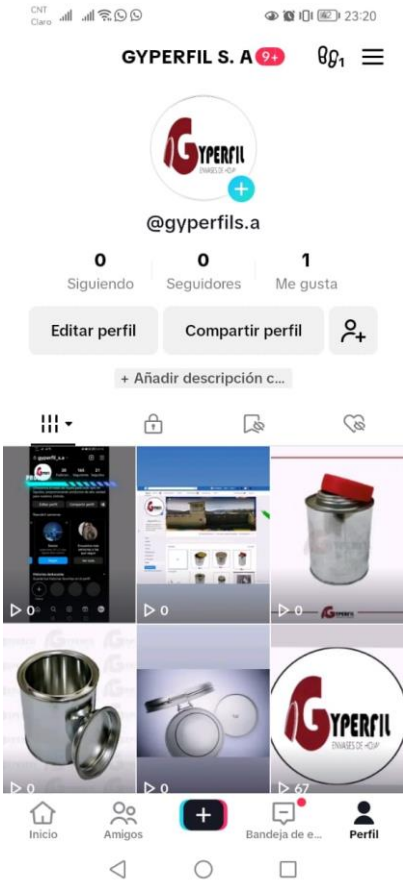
CNT Claro
23:20

GYPERFIL S. A 9+

GYPERFIL
ENVASES DE HOJA

@gyperfils.a

0
Siguiendo

0
Seguidores

1
Me gusta

Editar perfil

Compartir perfil

+ Añadir descripción c...

▷ 0
▷ 0
▷ 0
▷ 0
▷ 0
▷ 67

GYPERFIL
ENVASES DE HOJA

Inicio
Amigos
Bandeja de e...
Perfil